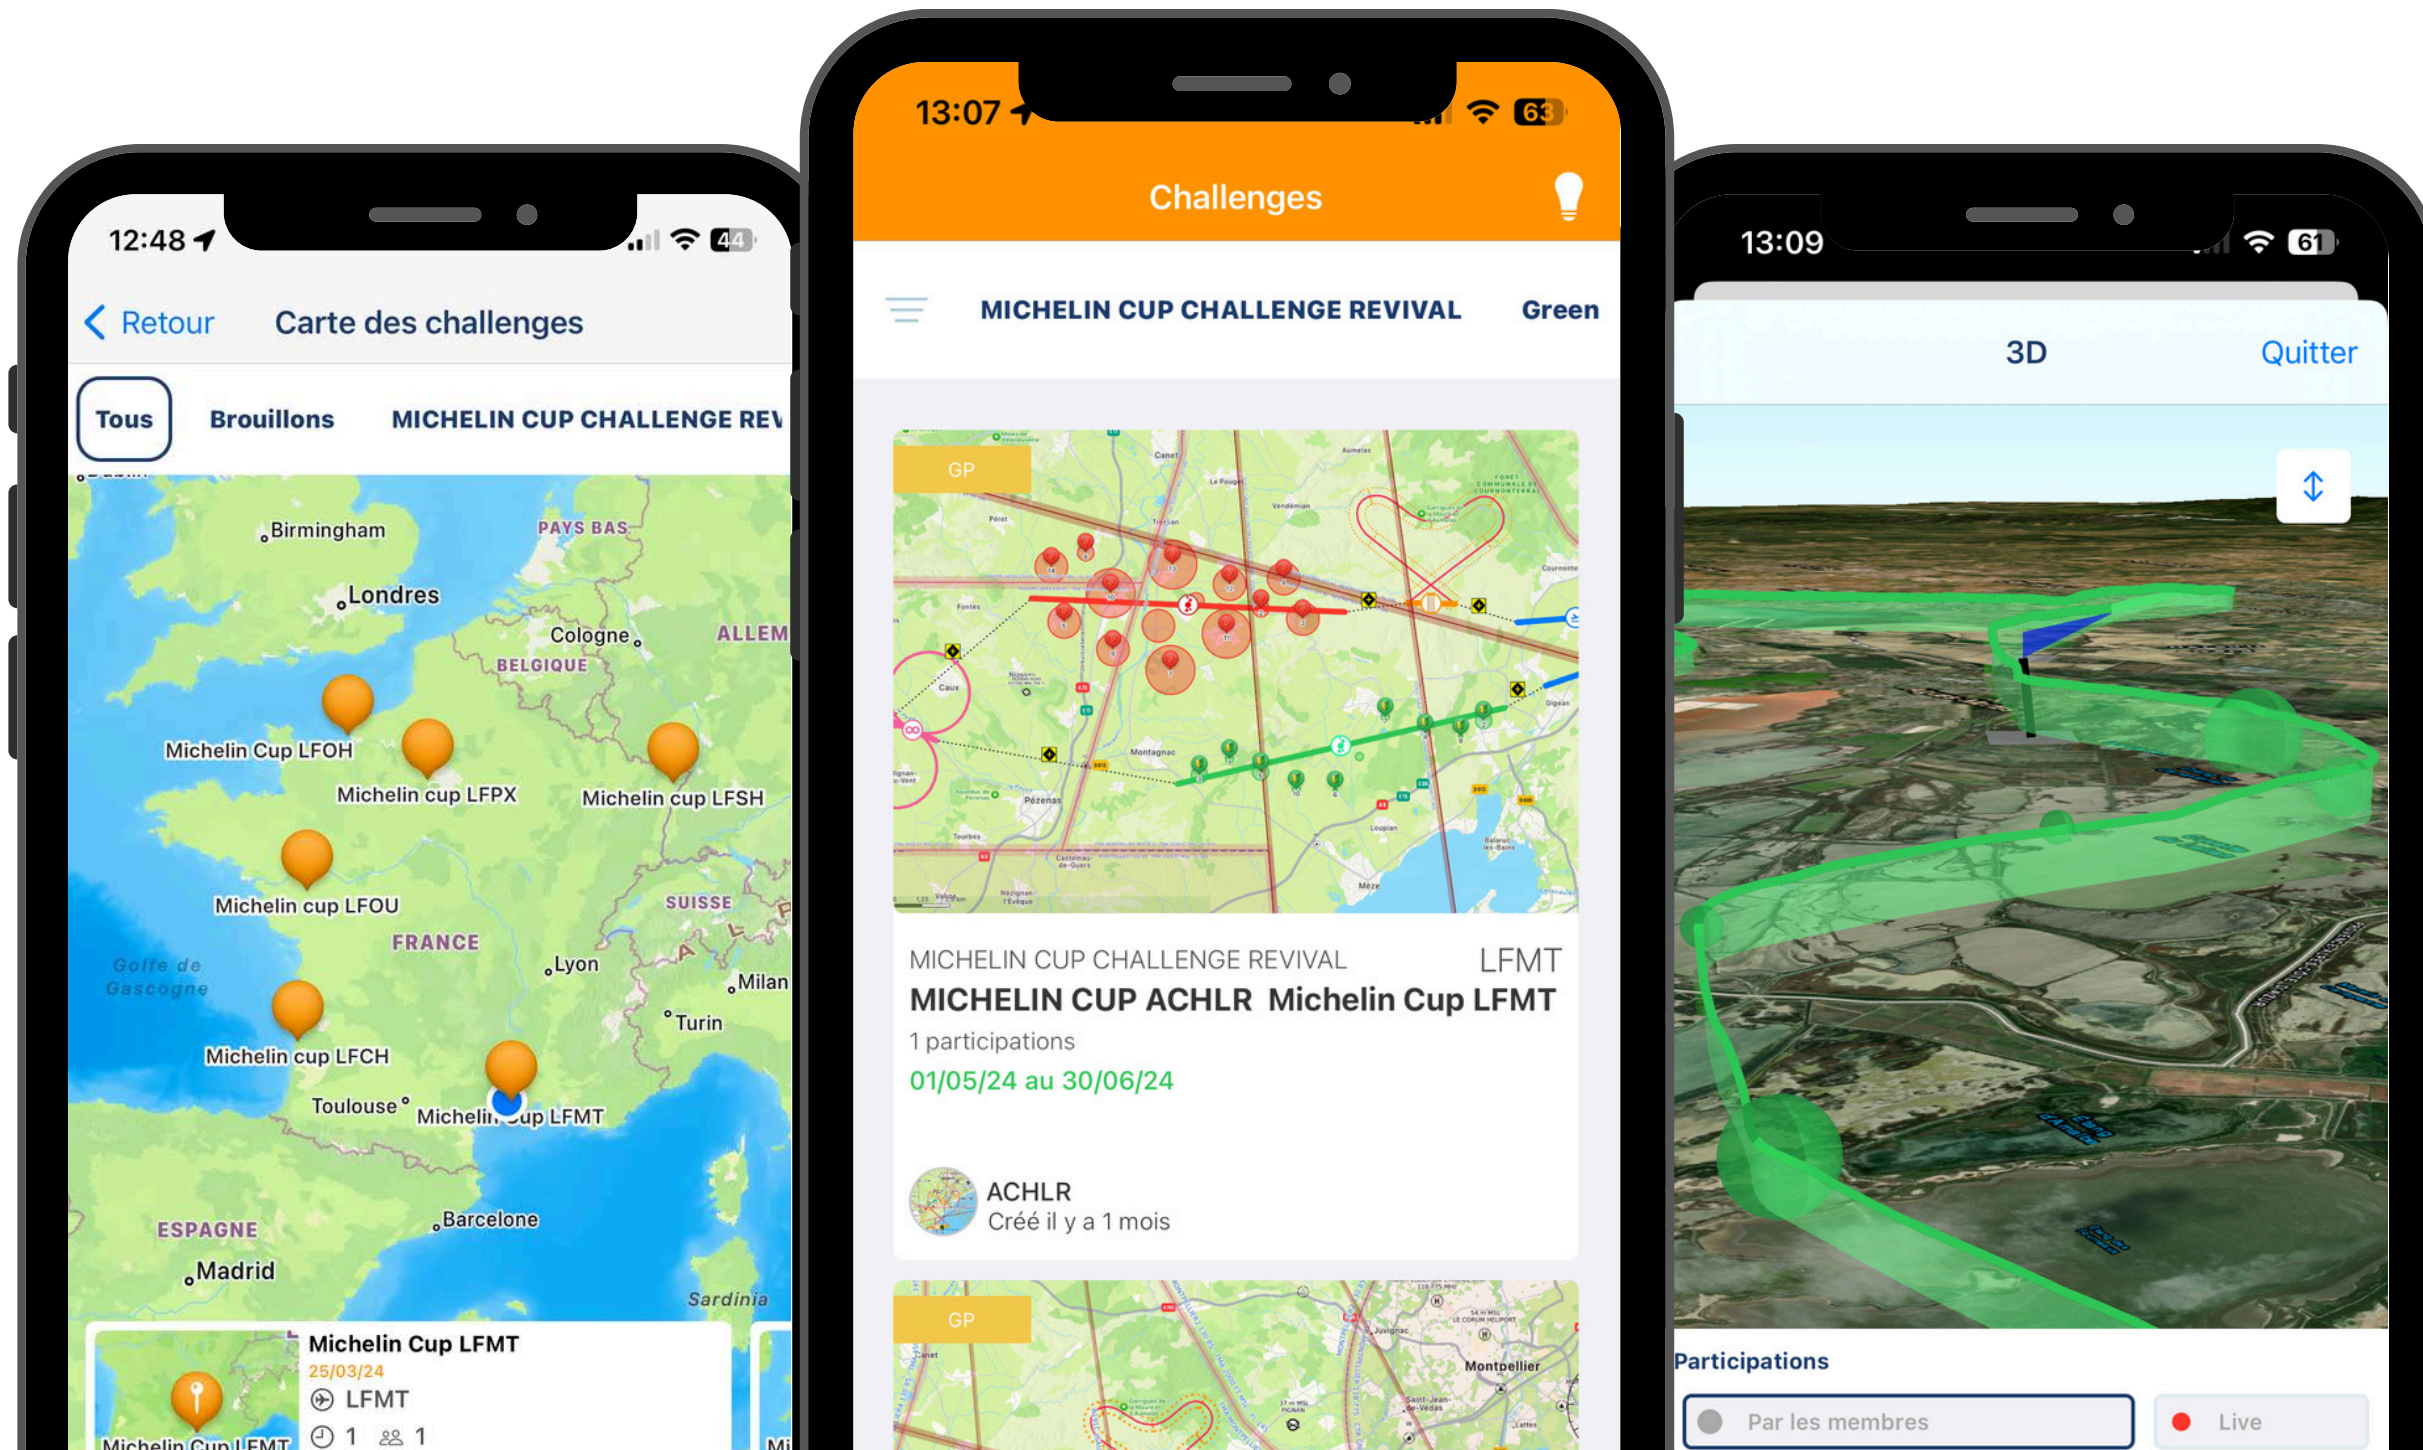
12:48

Retour Carte des challenges

Tous Brouillons MICHELIN CUP CHALLENGE REV

Birmingham
PAYS BAS
Londres
Cologne
ALLEM
BELGIQUE
Michelin Cup LFOH
Michelin cup LFPX
Michelin cup LFSH
Michelin cup LFOU
SUISSE
FRANCE
Golfe de Gascogne
Lyon
Milan
Turin
Michelin cup LFCH
Toulouse
Michelin Cup LFMT
ESPAGNE
Barcelone
Madrid
Sardinia

Michelin Cup LFMT
25/03/24
LFMT
1 1
Michelin Cup LFMT

13:07
63

Challenges

MICHELIN CUP CHALLENGE REVIVAL Green

GP

MICHELIN CUP CHALLENGE REVIVAL LFMT
MICHELIN CUP ACHLR Michelin Cup LFMT
1 participations
01/05/24 au 30/06/24

ACHLR
Créé il y a 1 mois

GP
Montpellier

13:09
61

3D Quitter

Participations

Par les membres Live